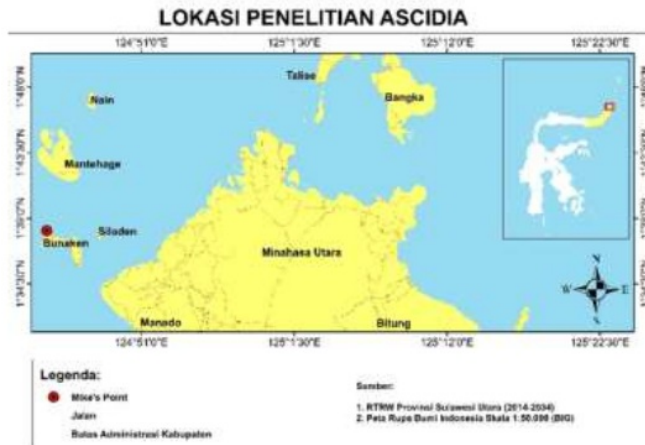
LOKASI PENELITIAN ASCIDIA

124°51'0"E
125°1'30"E
125°12'0"E
125°22'30"E

1°48'0"N
1°43'30"N
1°39'0"N
1°34'30"N

Talise
Bangka
Nain
Mantehage
Siladen
Bunaken
Minahasa Utara
Manado
Bitung

N
S
E
W

124°51'0"E
125°1'30"E
125°12'0"E
125°22'30"E

Legenda:
Mike's Point
Jalan
Batas Administrasi Kabupaten

Sumber:
1. RTRW Provinsi Sulawesi Utara (2014-2034)
2. Peta Rupa Bumi Indonesia Skala 1:50.000 (BIG)